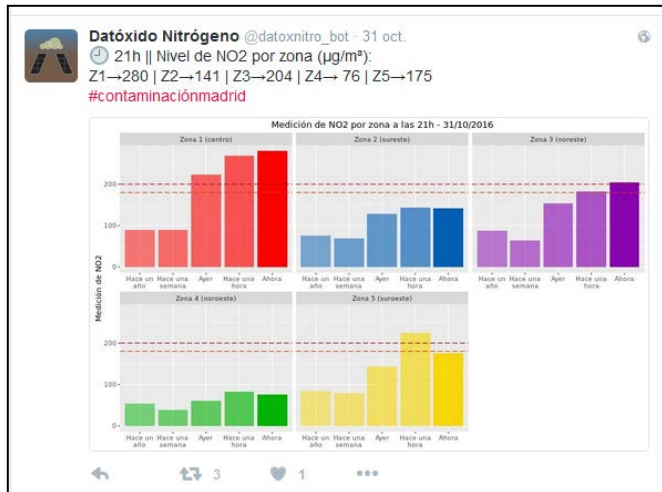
Datóxido Nitrógeno @datoxnitro_bot · 31 oct.
🕘 21h || Nivel de NO2 por zona (µg/m³):
Z1→280 | Z2→141 | Z3→204 | Z4→ 76 | Z5→175
#contaminaciónmadrid

Medición de NO2 por zona a las 21h - 31/10/2016

Zona 1 (centro)
Zona 2 (sureste)
Zona 3 (noreste)
Zona 4 (noroeste)
Zona 5 (suroeste)

Medición de NO2

200
100
0

Hace un año
Hace una semana
Ayer
Hace una hora
Ahora

3
1